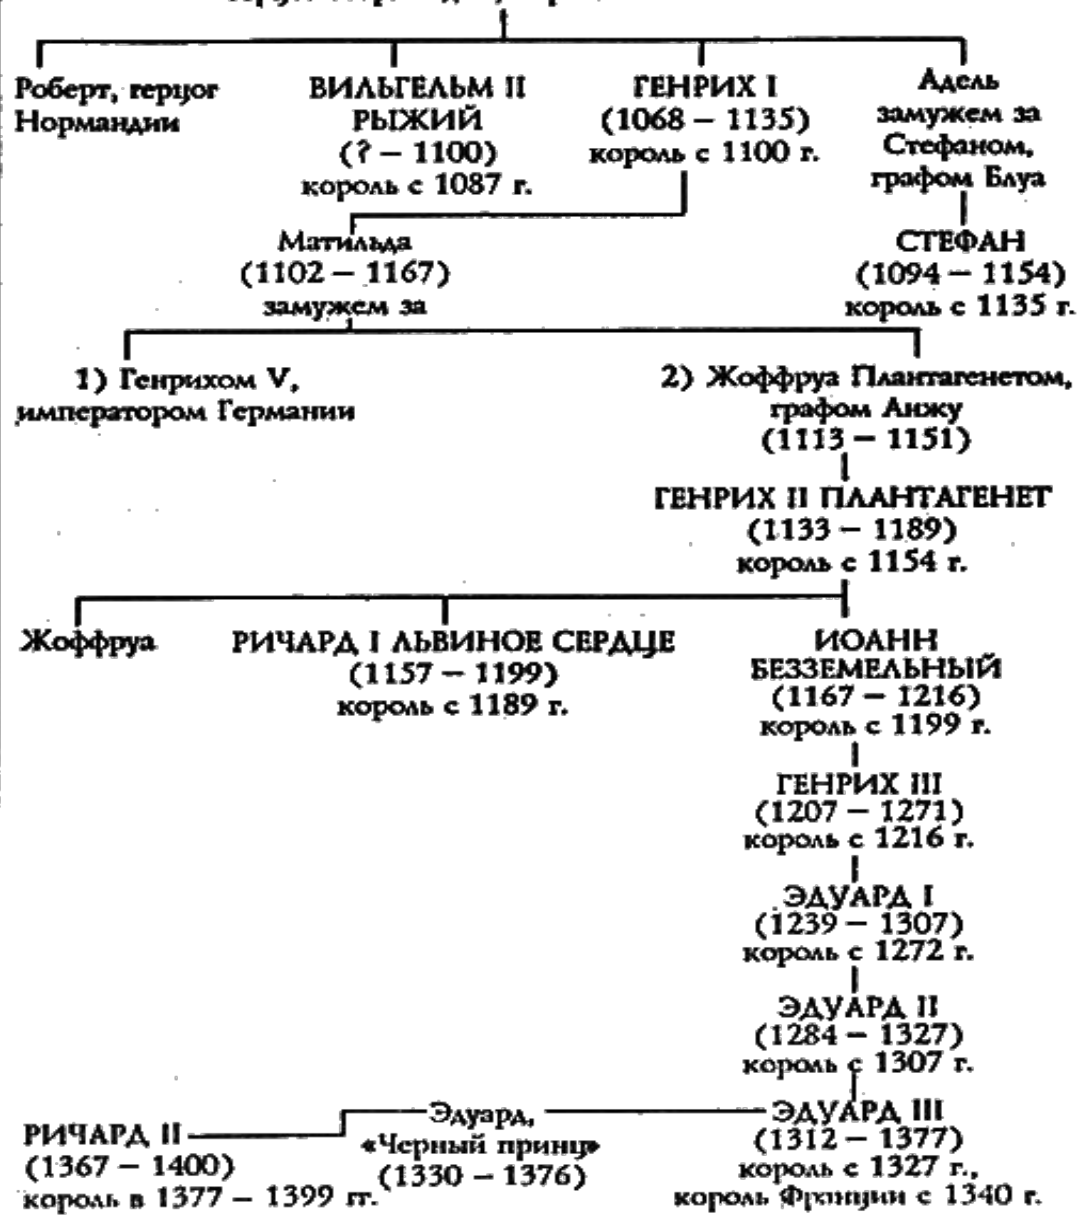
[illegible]

Роберт, герцог Нормандии

ВИЛЬГЕЛЬМ II РЫЖИЙ (? – 1100) король с 1087 г.

ГЕНРИХ I (1068 – 1135) король с 1100 г.

Адель замужем за Стефаном, графом Блуа

Матильда (1102 – 1167) замужем за

СТЕФАН (1094 – 1154) король с 1135 г.

1) Генрихом V, императором Германии

2) Жоффруа Плантагенетом, графом Анжу (1113 – 1151)

ГЕНРИХ II ПЛАНТАГЕНЕТ (1133 – 1189) король с 1154 г.

Жоффруа

РИЧАРД I ЛЬВИНОЕ СЕРДЦЕ (1157 – 1199) король с 1189 г.

ИОАНН БЕЗЗЕМЕЛЬНЫЙ (1167 – 1216) король с 1199 г.

ГЕНРИХ III (1207 – 1271) король с 1216 г.

ЭДУАРД I (1239 – 1307) король с 1272 г.

ЭДУАРД II (1284 – 1327) король с 1307 г.

РИЧАРД II (1367 – 1400) король в 1377 – 1399 гг.

Эдуард, «Черный принц» (1330 – 1376)

ЭДУАРД III (1312 – 1377) король с 1327 г., король Франции с 1340 г.